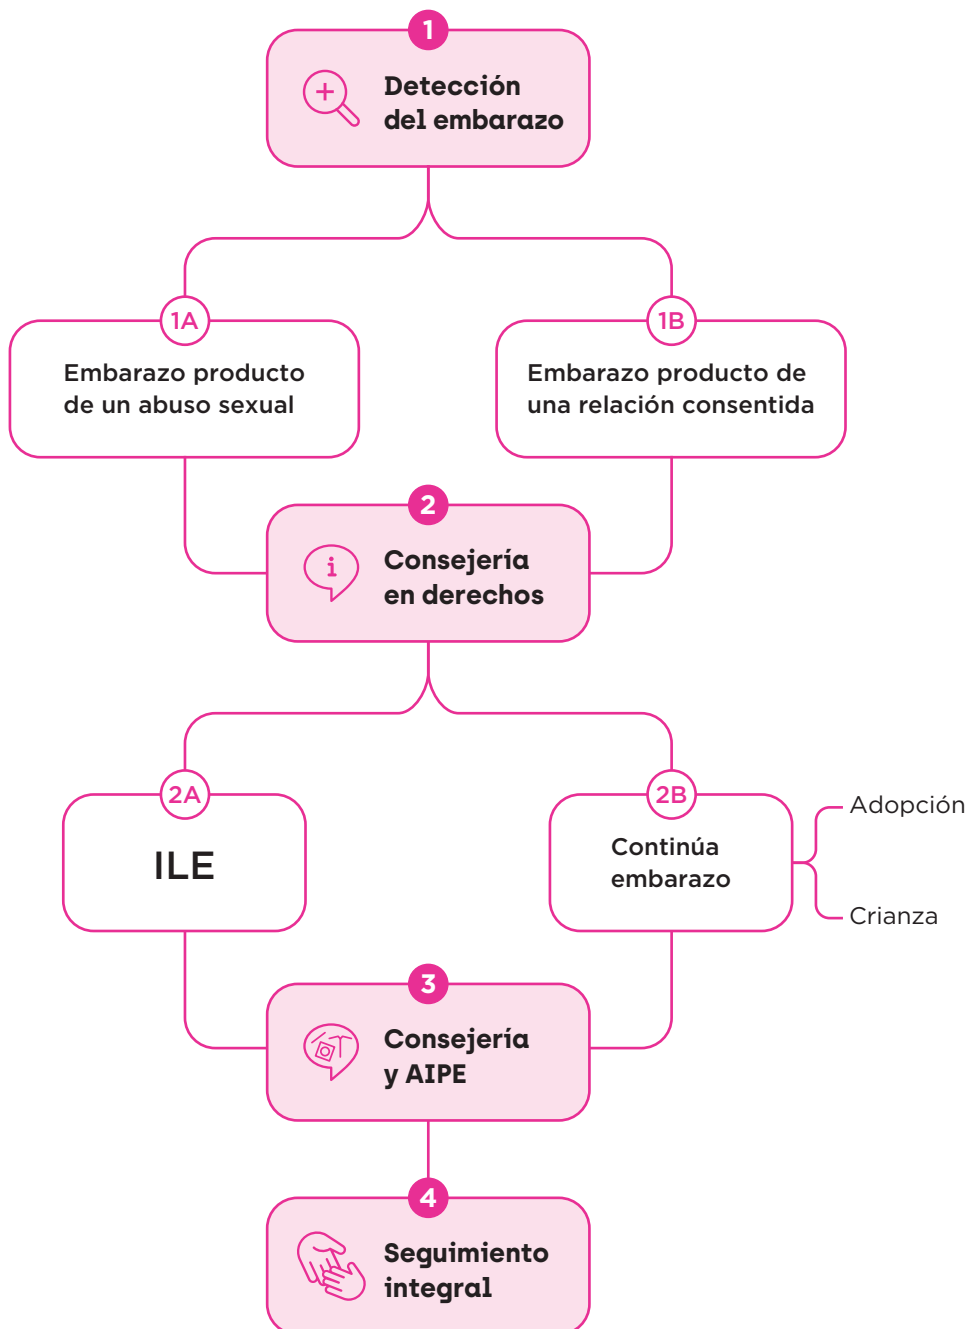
1
Detección del embarazo

1A
Embarazo producto de un abuso sexual

1B
Embarazo producto de una relación consentida

2
Consejería en derechos

2A
ILE

2B
Continúa embarazo

Adopción

Crianza

3
Consejería y AIPE

4
Seguimiento integral